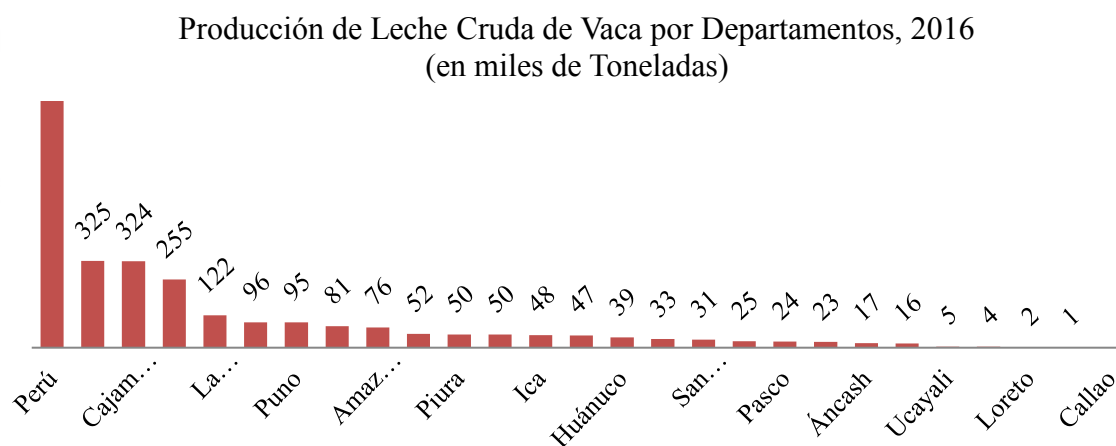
Producción de Leche Cruda de Vaca por Departamentos, 2016
(en miles de Toneladas)

325
324
255
122
96
95
81
76
52
50
50
48
47
39
33
31
25
24
23
17
16
5
4
2
1

Perú
Cajam…
La…
Puno
Amaz…
Piura
Ica
Huánuco
San…
Pasco
Áncash
Ucayali
Loreto
Callao